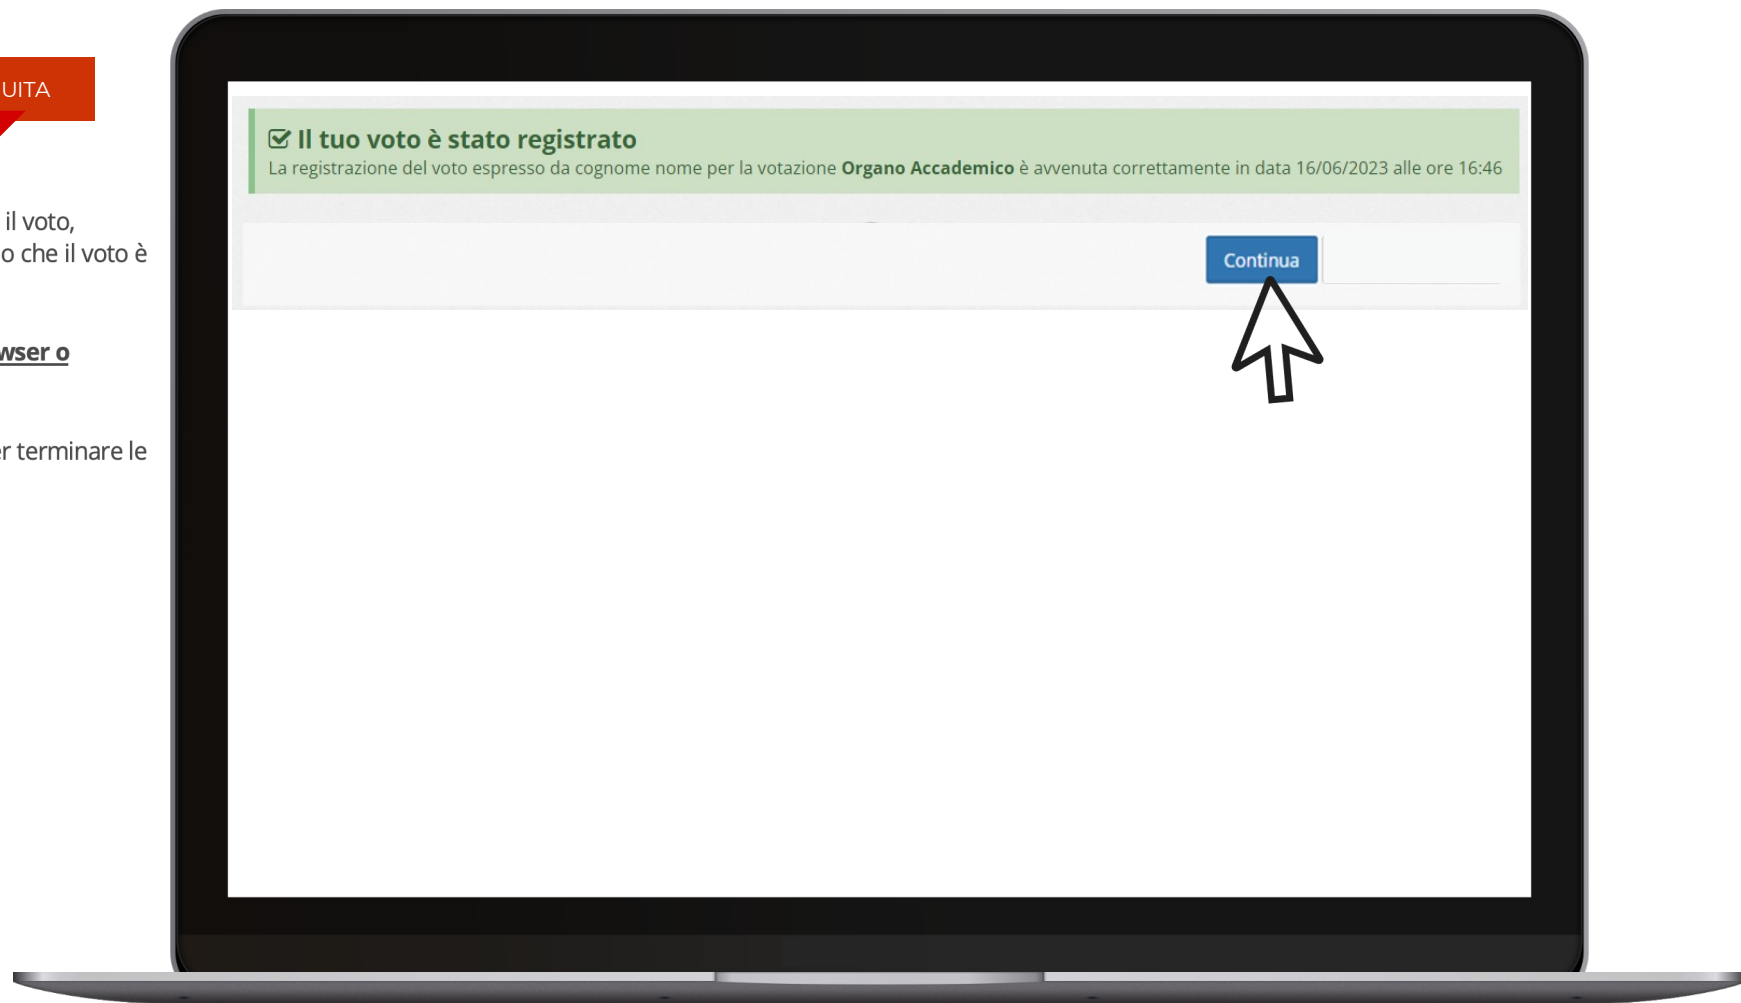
UITA

il voto,
o che il voto è

wser o

r terminare le

Il tuo voto è stato registrato
La registrazione del voto espresso da cognome nome per la votazione **Organo Accademico** è avvenuta correttamente in data 16/06/2023 alle ore 16:46

Continua